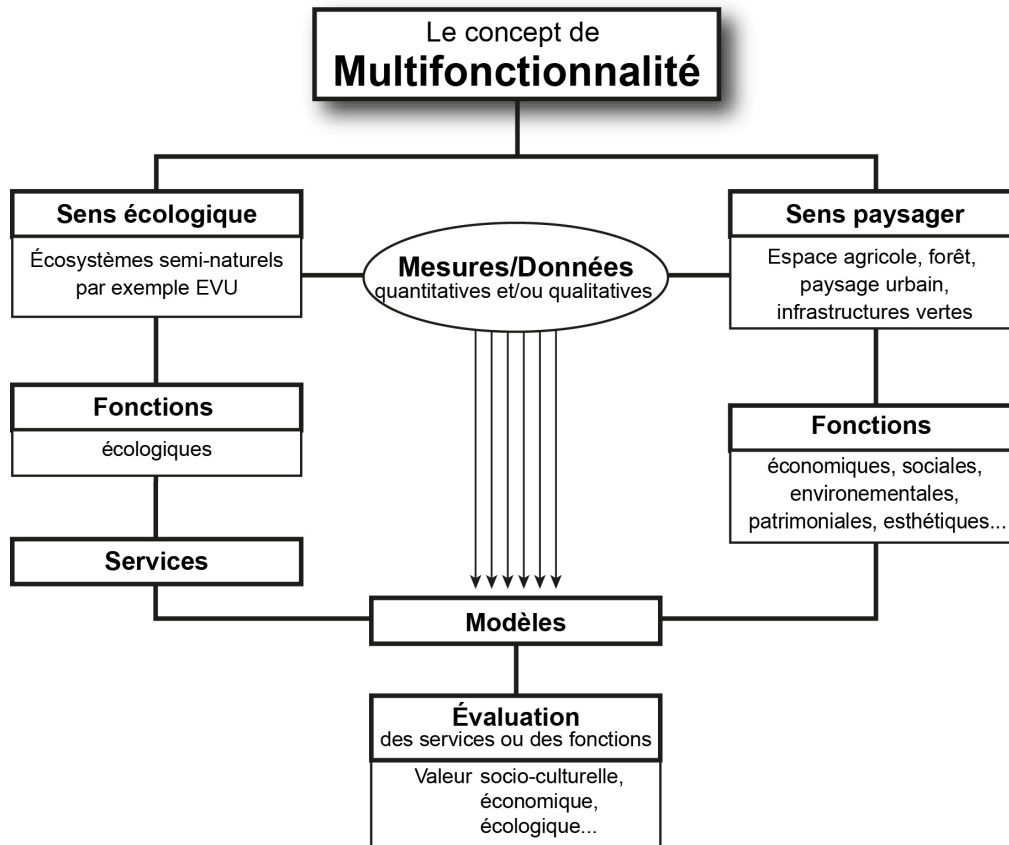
Le concept de
Multifonctionnalité

Sens écologique
Écosystèmes semi-naturels par exemple EVU

Mesures/Données
quantitatives et/ou qualitatives

Sens paysager
Espace agricole, forêt, paysage urbain, infrastructures vertes

Fonctions
écologiques

Fonctions
économiques, sociales, environementales, patrimoniales, esthétiques...

Services

Modèles

Évaluation
des services ou des fonctions
Valeur socio-culturelle, économique, écologique...